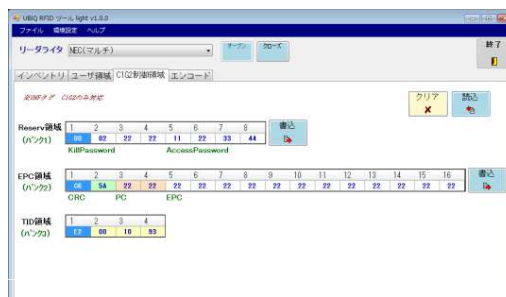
UBQ RFID ツール light v1.0.0
ファイル 環境設定 ヘルプ

リーダライタ NEC(マルチ) オープン クローズ 終了

インベントリ ユーザ領域 C1G2制御領域 エンコード

※対象タグ C1G2のみ対応

クリア 読込

Reserv領域 (バンク0)

| 1 | 2 | 3 | 4 | 5 | 6 | 7 | 8 |
|---|---|---|---|---|---|---|---|
| 00 | 02 | 22 | 22 | 11 | 22 | 33 | 44 |

KillPassword AccessPassword

書込

EPC領域 (バンク1)

| 1 | 2 | 3 | 4 | 5 | 6 | 7 | 8 | 9 | 10 | 11 | 12 | 13 | 14 | 15 | 16 |
|---|---|---|---|---|---|---|---|---|---|---|---|---|---|---|---|
| 06 | 5A | 22 | 22 | 22 | 22 | 22 | 22 | 22 | 22 | 22 | 22 | 22 | 22 | 22 | 22 |

CRC PC EPC

書込

TID領域 (バンク2)

| 1 | 2 | 3 | 4 |
|---|---|---|---|
| E2 | 00 | 10 | 93 |